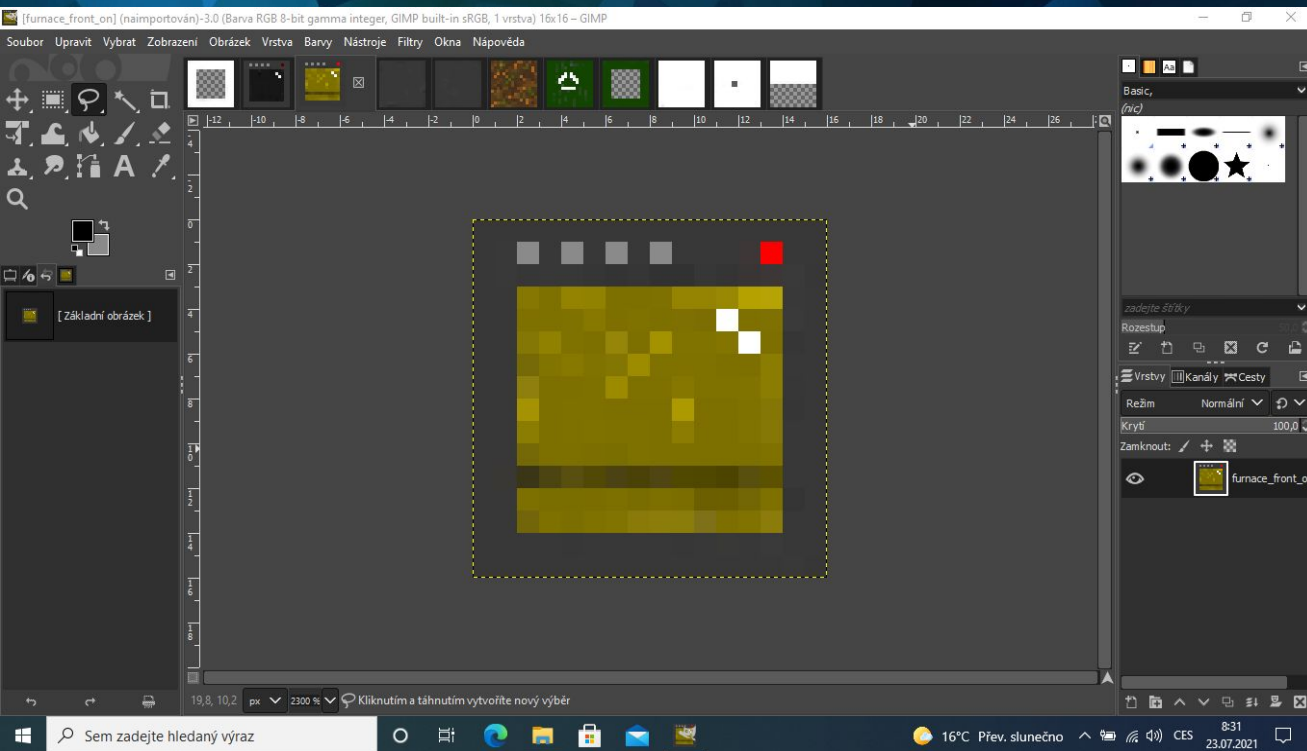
[furnace_front_on] (naimportován)-3.0 (Barva RGB 8-bit gamma integer, GIMP built-in sRGB, 1 vrstva) 16x16 – GIMP

Soubor Upravit Vybrat Zobrazení Obrázek Vrstva Barvy Nástroje Filtry Okna Nápověda

-12 -10 -8 -6 -4 -2 0 2 4 6 8 10 12 14 16 18 20 22 24 26

0 2 4 6 8 10 12 14 16 18

[ Základní obrázek ]

Basic,
(nic)

zadejte štítky
Rozestup

Vrstvy Kanály Cesty
Režim Normální
Krytí 100,0
Zamknout:
furnace_front_o

19,8, 10,2 px 2300 % Kliknutím a táhnutím vytvoříte nový výběr

Sem zadejte hledaný výraz
16°C Přev. slunečno CES 8:31 23.07.2021